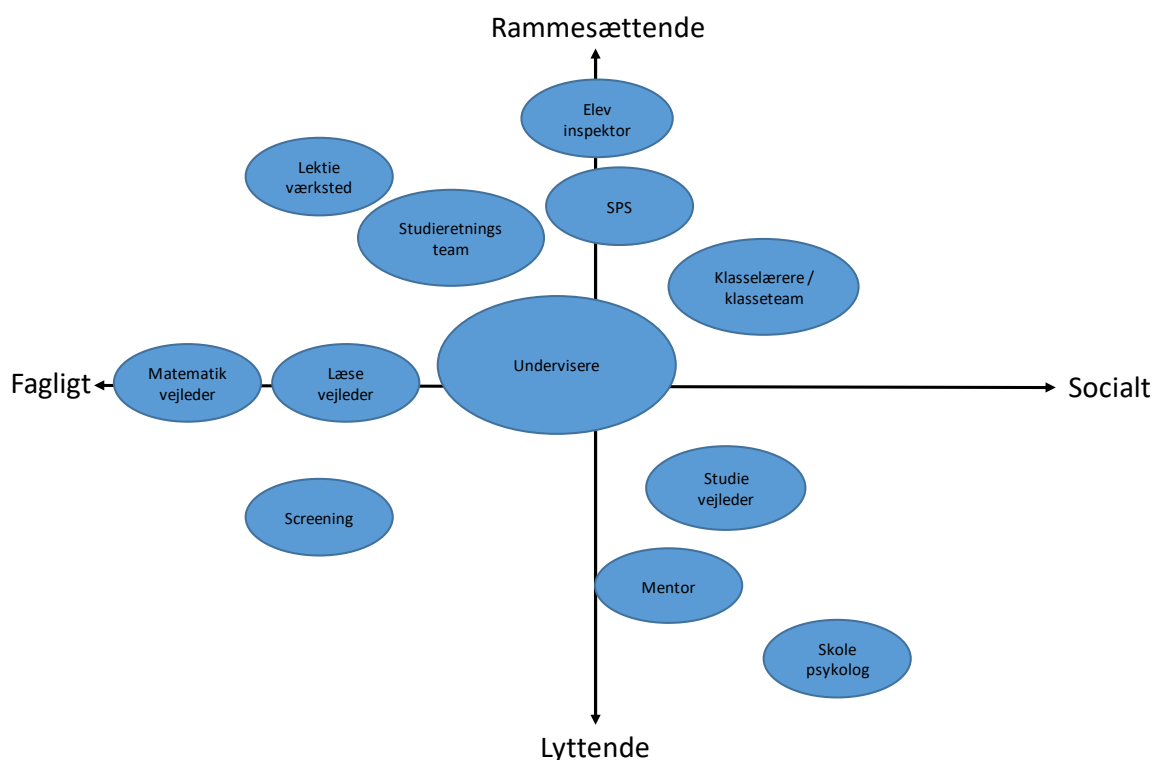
Rammesættende

Elev inspektor

Lektie værksted

SPS

Studieretnings team

Klasselærere / klasseteam

Fagligt

Matematik vejleder

Læse vejleder

Undervisere

Socialt

Studie vejleder

Screening

Mentor

Skole psykolog

Lyttende